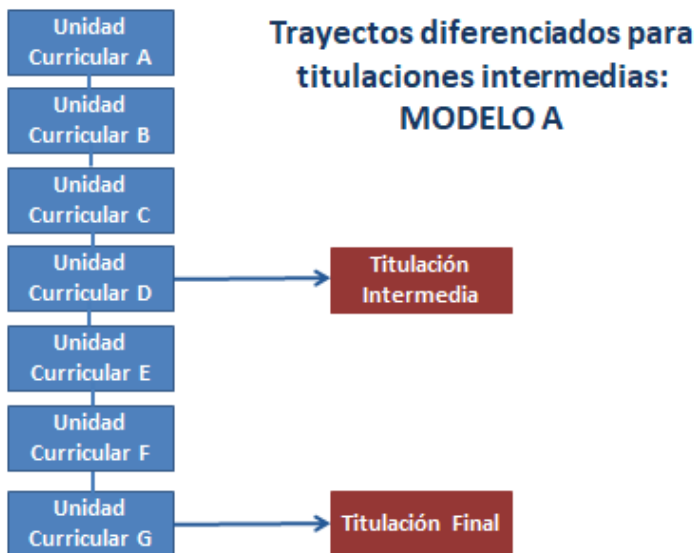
Trayectos diferenciados para titulaciones intermedias: MODELO A

Unidad Curricular A

Unidad Curricular B

Unidad Curricular C

Unidad Curricular D

Titulación Intermedia

Unidad Curricular E

Unidad Curricular F

Unidad Curricular G

Titulación Final